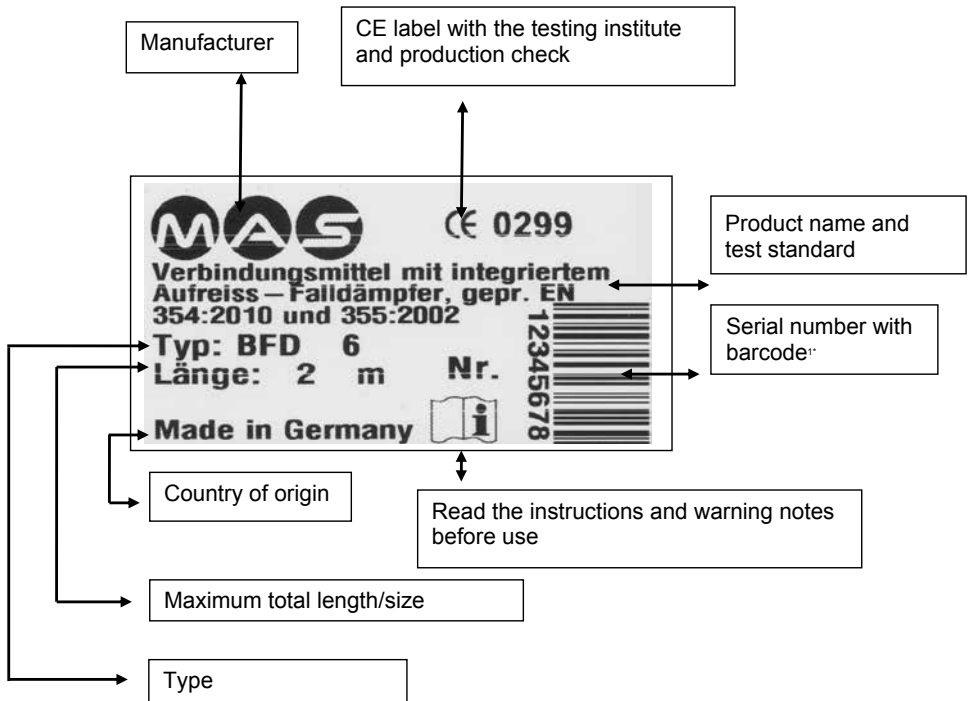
Manufacturer

CE label with the testing institute and production check

MAS

CE 0299

Product name and test standard

Verbindungsmittel mit integriertem Aufreiss – Falldämpfer, gepr. EN 354:2010 und 355:2002

Serial number with barcode¹

Typ: BFD 6
Länge: 2 m

Nr.

12345678

Made in Germany

Country of origin

Read the instructions and warning notes before use

Maximum total length/size

Type